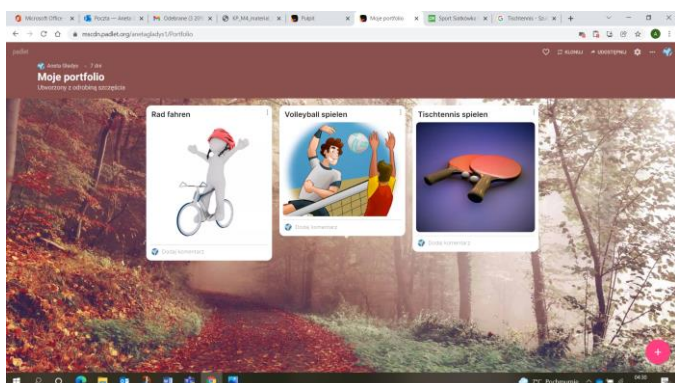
Microsoft Office | Poczta — Aneta | Odebrane (2.201) | KP_M4_material | Padlet | Moje portfolio | Sport Szkolnik | Tischtennis - Spo | +

mscdn.padlet.org/anetagladys1/Portfolio

padlet

Aneta Gładys · 7 dni

Moje portfolio

Utworzony z odrobiną szczęścia

POLUBIONE · UDOSTĘPNIJ

Rad fahren

Dodaj komentarz

Volleyball spielen

Dodaj komentarz

Tischtennis spielen

Dodaj komentarz

+

Pochmurnie